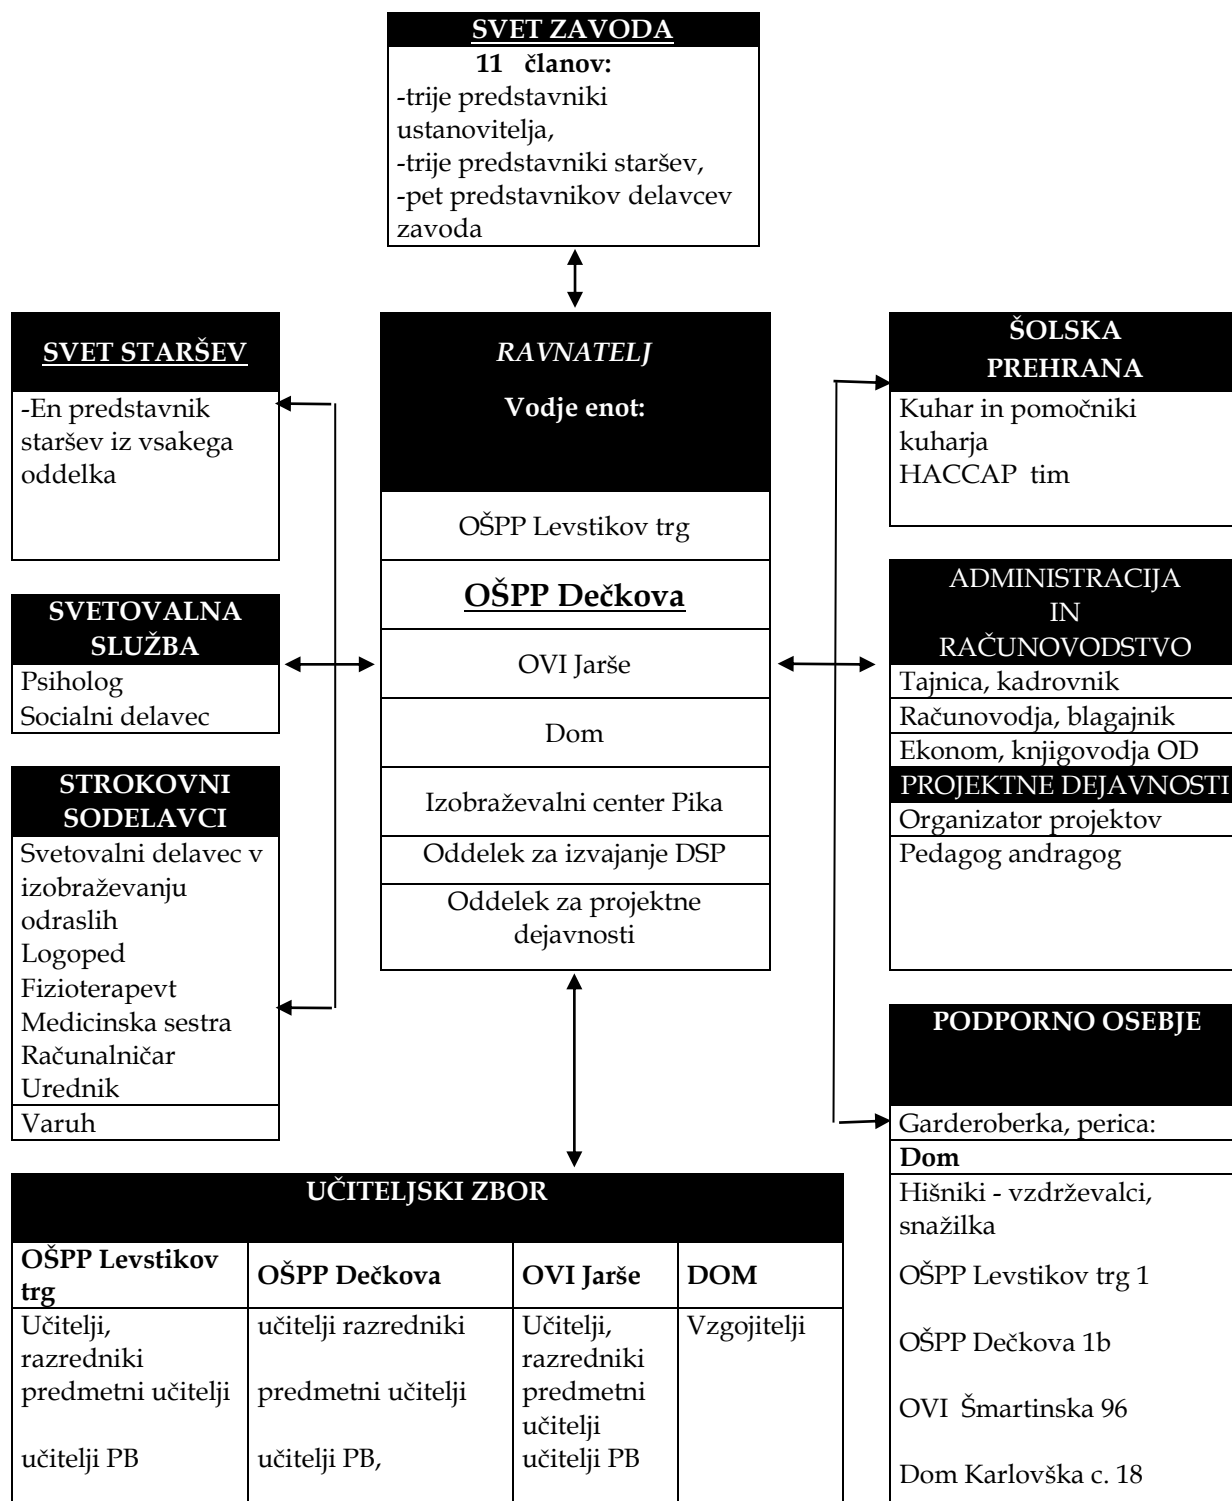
SVET ZAVODA
11 članov:
-trije predstavniki ustanovitelja,
-trije predstavniki staršev,
-pet predstavnikov delavcev zavoda

SVET STARŠEV
-En predstavnik staršev iz vsakega oddelka

SVETOVALNA SLUŽBA
Psiholog
Socialni delavec

STROKOVNI SODELAVCI
Svetovalni delavec v izobraževanju odraslih
Logoped
Fizioterapevt
Medicinska sestra
Računalničar
Urednik
Varuh

RAVNATELJ
Vodje enot:
OŠPP Levstikov trg
OŠPP Dečkova
OVI Jarše
Dom
Izobraževalni center Pika
Oddelek za izvajanje DSP
Oddelek za projektne dejavnosti

ŠOLSKA PREHRANA
Kuhar in pomočniki kuharja
HACCAP tim

ADMINISTRACIJA IN RAČUNOVODSTVO
Tajnica, kadrovnik
Računovodja, blagajnik
Ekonom, knjigovodja OD
PROJEKTNE DEJAVNOSTI
Organizator projektov
Pedagog andragog

PODPORNO OSEBJE
Garderoberka, perica:
Dom
Hišniki - vzdrževalci, snažilka
OŠPP Levstikov trg 1
OŠPP Dečkova 1b
OVI Šmartinska 96
Dom Karlovška c. 18

UČITELJSKI ZBOR

| OŠPP Levstikov trg | OŠPP Dečkova | OVI Jarše | DOM |
|---|---|---|---|
| Učitelji, razredniki predmetni učitelji učitelji PB | učitelji razredniki predmetni učitelji učitelji PB, | Učitelji, razredniki predmetni učitelji učitelji PB | Vzgojitelji |